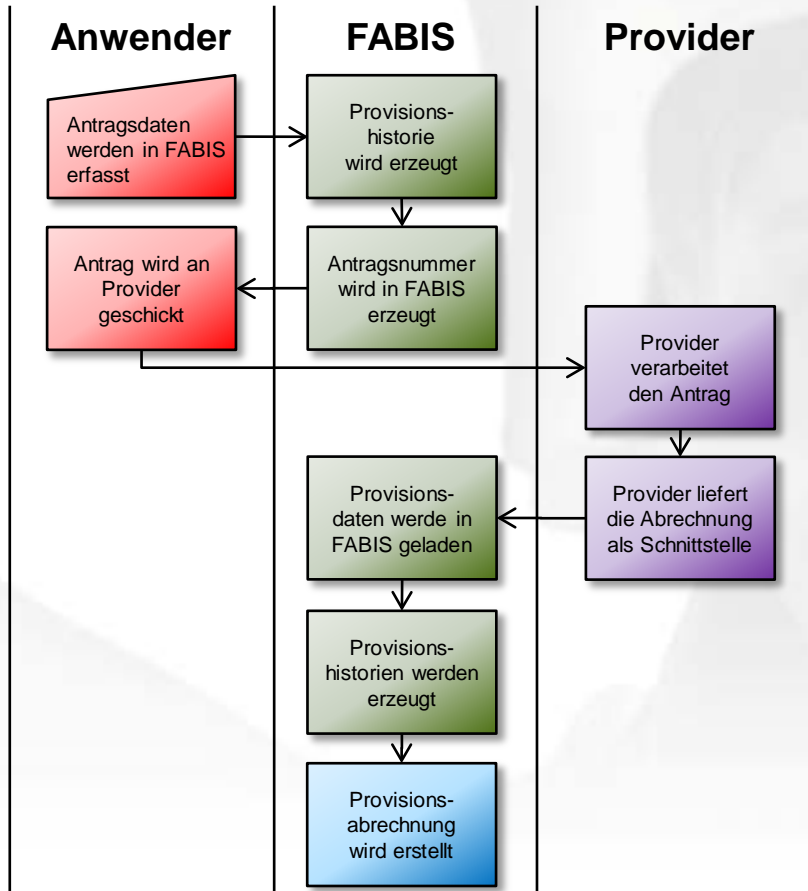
Anwender

FABIS

Provider

Antragsdaten werden in FABIS erfasst

Provisionshistorie wird erzeugt

Antrag wird an Provider geschickt

Antragsnummer wird in FABIS erzeugt

Provider verarbeitet den Antrag

Provisionsdaten werde in FABIS geladen

Provider liefert die Abrechnung als Schnittstelle

Provisionshistorien werden erzeugt

Provisionsabrechnung wird erstellt